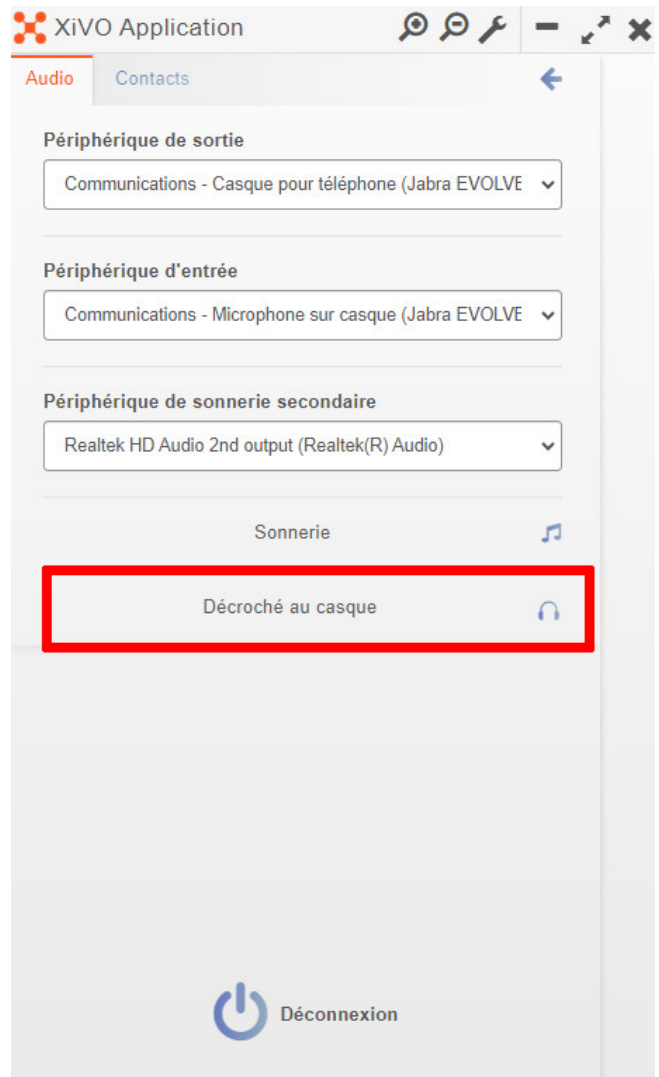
XiVO Application

Audio Contacts

Périphérique de sortie

Communications - Casque pour téléphone (Jabra EVOLVE

Périphérique d'entrée

Communications - Microphone sur casque (Jabra EVOLVE

Périphérique de sonnerie secondaire

Realtek HD Audio 2nd output (Realtek(R) Audio)

Sonnerie

Décroché au casque

Déconnexion